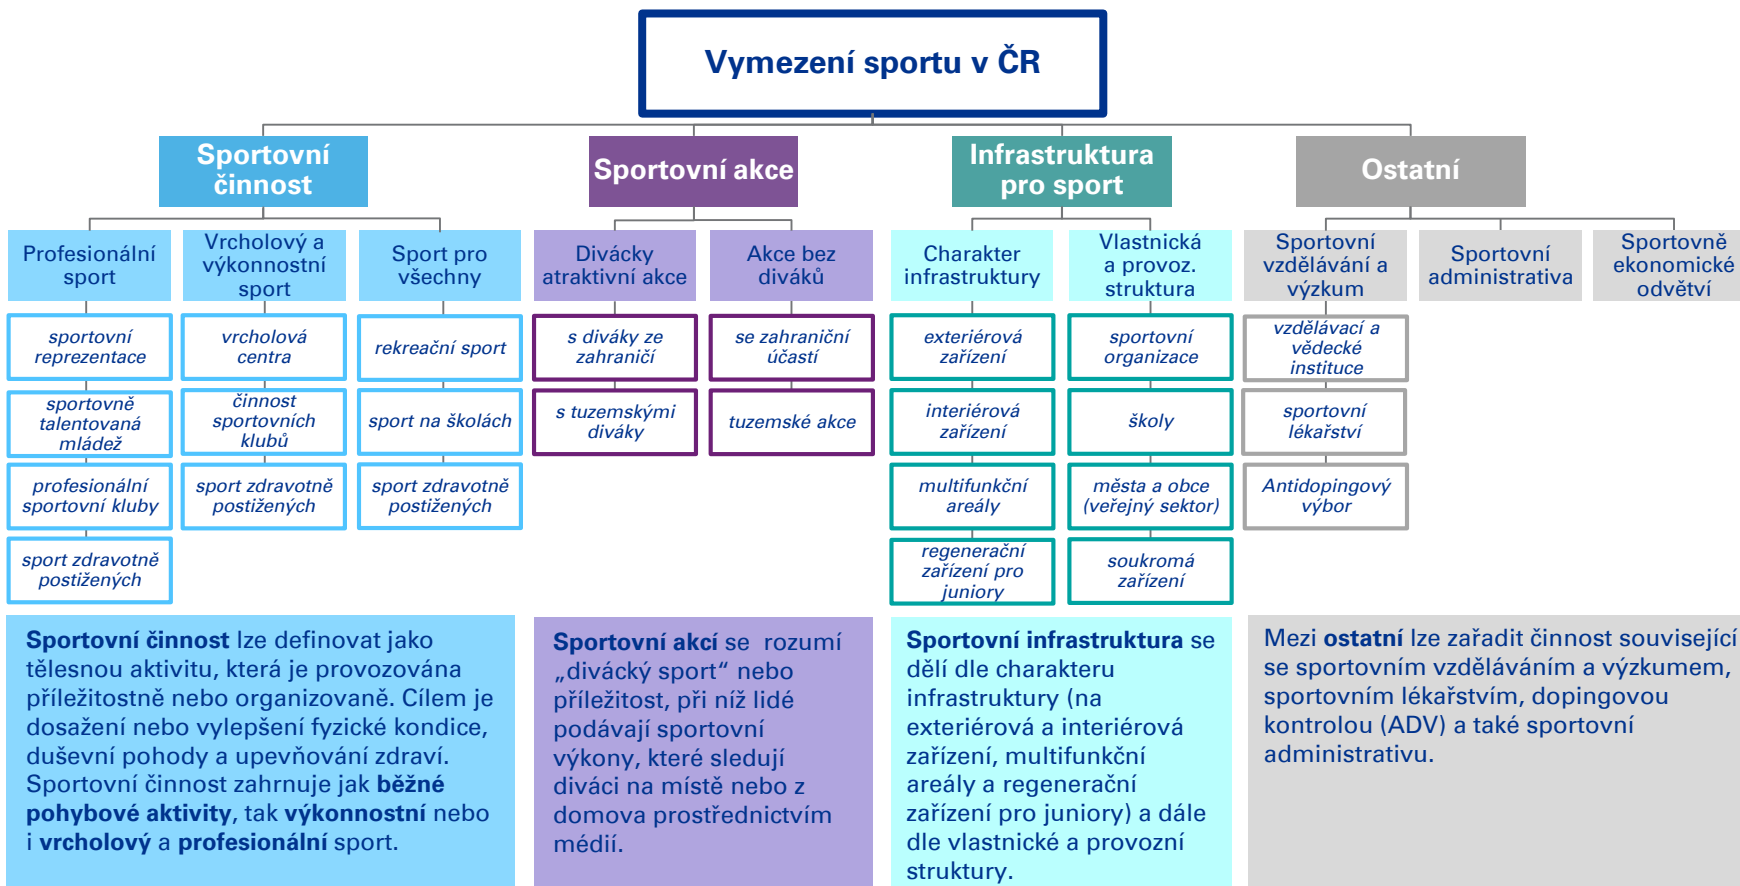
Vymezení sportu v ČR

Sportovní činnost

Sportovní akce

Infrastruktura pro sport

Ostatní

Profesionální sport

Vrcholový a výkonnostní sport

Sport pro všechny

Divácky atraktivní akce

Akce bez diváků

Charakter infrastruktury

Vlastnická a provoz. struktura

Sportovní vzdělávání a výzkum

Sportovní administrativa

Sportovně ekonomické odvětví

sportovní reprezentace

sportovně talentovaná mládež

profesionální sportovní kluby

sport zdravotně postižených

vrcholová centra

činnost sportovních klubů

sport zdravotně postižených

rekreační sport

sport na školách

sport zdravotně postižených

s diváky ze zahraničí

s tuzemskými diváky

se zahraniční účastí

tuzemské akce

exteriérová zařízení

interiérová zařízení

multifunkční areály

regenerační zařízení pro juniory

sportovní organizace

školy

města a obce (veřejný sektor)

soukromá zařízení

vzdělávací a vědecké instituce

sportovní lékařství

Antidopingový výbor

**Sportovní činnost** lze definovat jako tělesnou aktivitu, která je provozována příležitostně nebo organizovaně. Cílem je dosažení nebo vylepšení fyzické kondice, duševní pohody a upevňování zdraví. Sportovní činnost zahrnuje jak **běžné pohybové aktivity**, tak **výkonnostní** nebo i **vrcholový** a **profesionální** sport.

**Sportovní akcí** se rozumí „divácký sport" nebo příležitost, při níž lidé podávají sportovní výkony, které sledují diváci na místě nebo z domova prostřednictvím médií.

**Sportovní infrastruktura** se dělí dle charakteru infrastruktury (na exteriérová a interiérová zařízení, multifunkční areály a regenerační zařízení pro juniory) a dále dle vlastnické a provozní struktury.

Mezi **ostatní** lze zařadit činnost související se sportovním vzděláváním a výzkumem, sportovním lékařstvím, dopingovou kontrolou (ADV) a také sportovní administrativu.